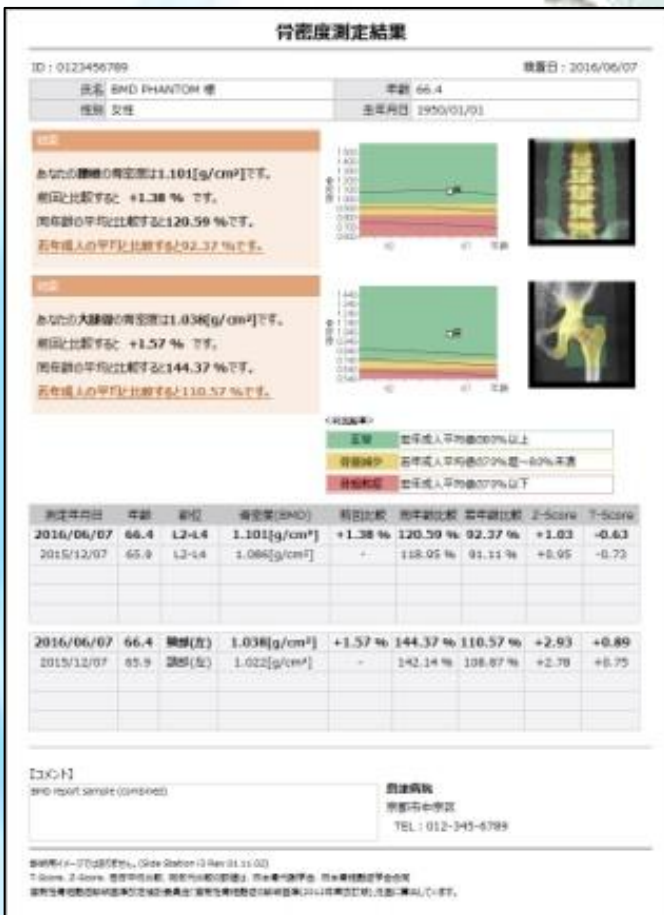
骨密度測定結果

ID : 0123456789

検査日 : 2016/06/07

| 氏名 | BMD PHANTOM 様 | 年齢 | 66.4 |
|---|---|---|---|
| 性別 | 女性 | 生年月日 | 1950/01/01 |

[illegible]

あなたの腰椎の骨密度は1.101[g/cm²]です。

前回と比較すると +1.38 % です。

同年齢の平均と比較すると120.59 %です。

若年成人の平均と比較すると92.37 %です。

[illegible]

あなたの大腿骨の骨密度は1.038[g/cm²]です。

前回と比較すると +1.57 % です。

同年齢の平均と比較すると144.37 %です。

若年成人の平均と比較すると110.57 %です。

<判定基準>

| 正常 | 若年成人平均値の80%以上 |
|---|---|
| 骨量減少 | 若年成人平均値の70%超～80%未満 |
| 骨粗鬆症 | 若年成人平均値の70%以下 |

| 測定年月日 | 年齢 | 部位 | 骨密度(BMD) | 前回比較 | 同年齢比較 | 若年齢比較 | Z-Score | T-Score |
|---|---|---|---|---|---|---|---|---|
| 2016/06/07 | 66.4 | L2-L4 | 1.101[g/cm²] | +1.38 % | 120.59 % | 92.37 % | +1.03 | -0.63 |
| 2015/12/07 | 65.9 | L2-L4 | 1.086[g/cm²] | - | 118.95 % | 91.11 % | +0.95 | -0.73 |

| 2016/06/07 | 66.4 | 頸部(左) | 1.038[g/cm²] | +1.57 % | 144.37 % | 110.57 % | +2.93 | +0.89 |
|---|---|---|---|---|---|---|---|---|
| 2015/12/07 | 65.9 | 頸部(左) | 1.022[g/cm²] | - | 142.14 % | 108.87 % | +2.78 | +0.75 |

[コメント]

BMD report sample (combined)

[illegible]病院
京都市中京区
TEL : 012-345-6789

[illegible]
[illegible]
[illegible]